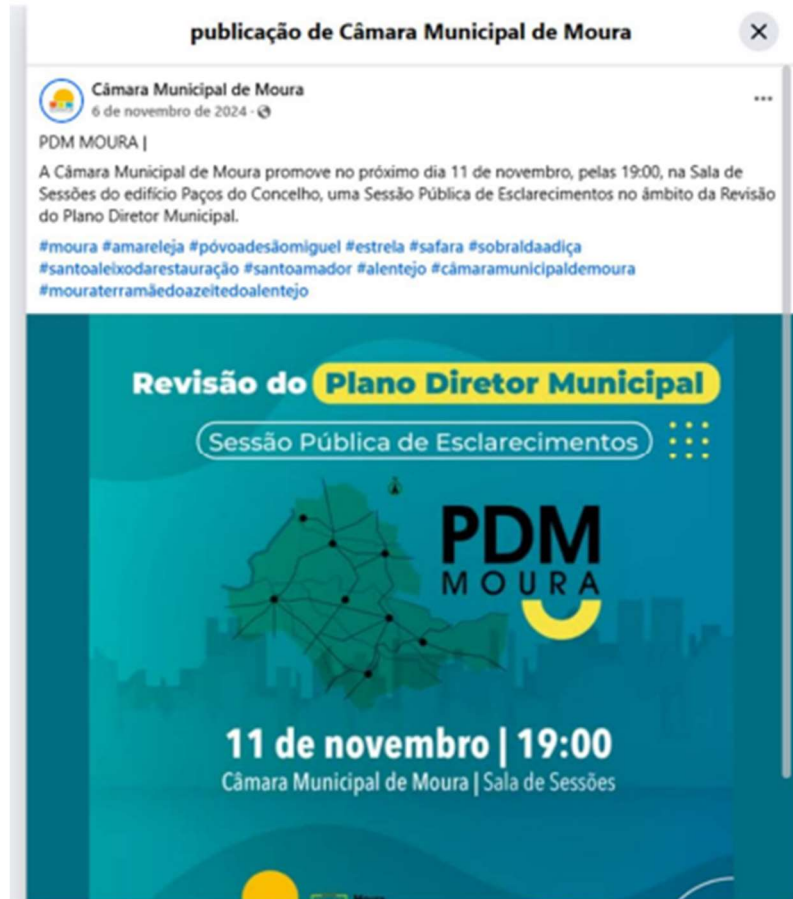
publicação de Câmara Municipal de Moura

×

Câmara Municipal de Moura
6 de novembro de 2024 ·

...

PDM MOURA |

A Câmara Municipal de Moura promove no próximo dia 11 de novembro, pelas 19:00, na Sala de Sessões do edifício Paços do Concelho, uma Sessão Pública de Esclarecimentos no âmbito da Revisão do Plano Diretor Municipal.

#moura #amareleja #póvoadesãomiguel #estrela #safara #sobraldaadiça #santoaleixodarestauração #santoamador #alentejo #câmaramunicipaldemoura #mouraterramãedoazeitedoalentejo

Revisão do Plano Diretor Municipal

Sessão Pública de Esclarecimentos

PDM
MOURA

11 de novembro | 19:00
Câmara Municipal de Moura | Sala de Sessões

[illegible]